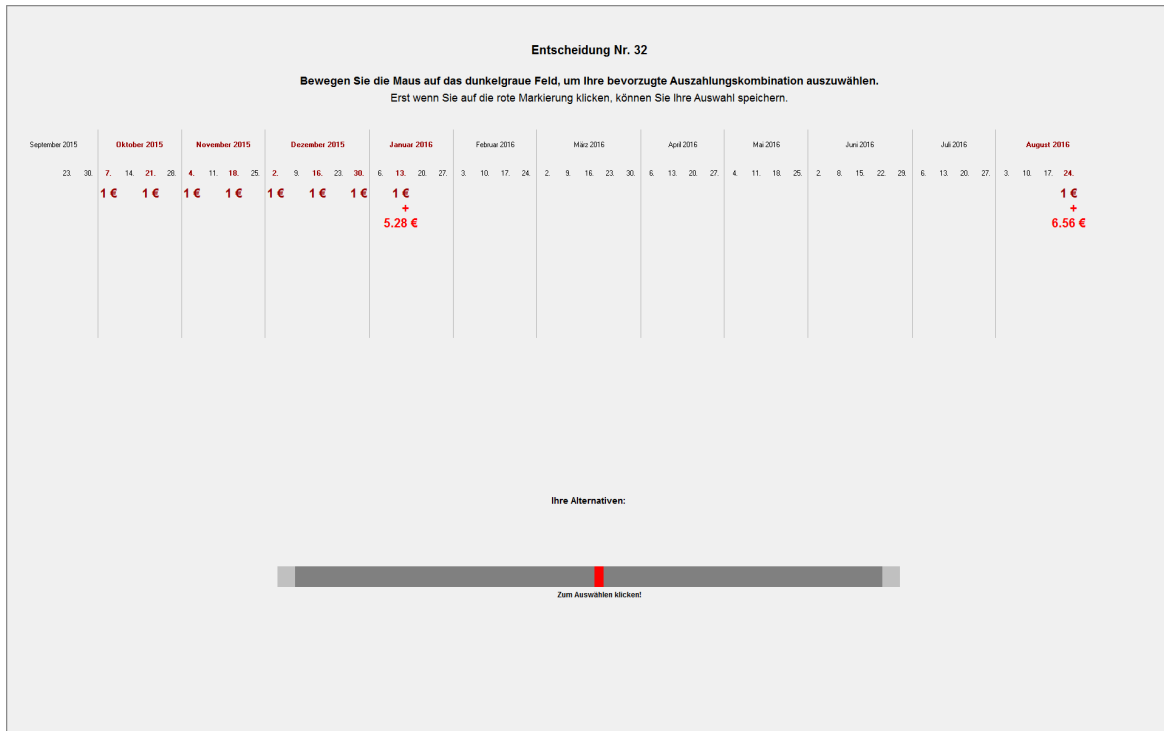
Entscheidung Nr. 32

**Bewegen Sie die Maus auf das dunkelgraue Feld, um Ihre bevorzugte Auszahlungskombination auszuwählen.**
Erst wenn Sie auf die rote Markierung klicken, können Sie Ihre Auswahl speichern.

September 2015
23. 30.

Oktober 2015
7. 14. 21. 28.
1 € 1 €

November 2015
4. 11. 18. 25.
1 € 1 €

Dezember 2015
2. 9. 16. 23. 30.
1 € 1 € 1 €

Januar 2016
6. 13. 20. 27.
1 €
+
5.28 €

Februar 2016
3. 10. 17. 24.

März 2016
2. 9. 16. 23. 30.

April 2016
6. 13. 20. 27.

Mai 2016
4. 11. 18. 25.

Juni 2016
2. 8. 15. 22. 29.

Juli 2016
6. 13. 20. 27.

August 2016
3. 10. 17. 24.
1 €
+
6.56 €

Ihre Alternativen:

Zum Auswählen klicken!